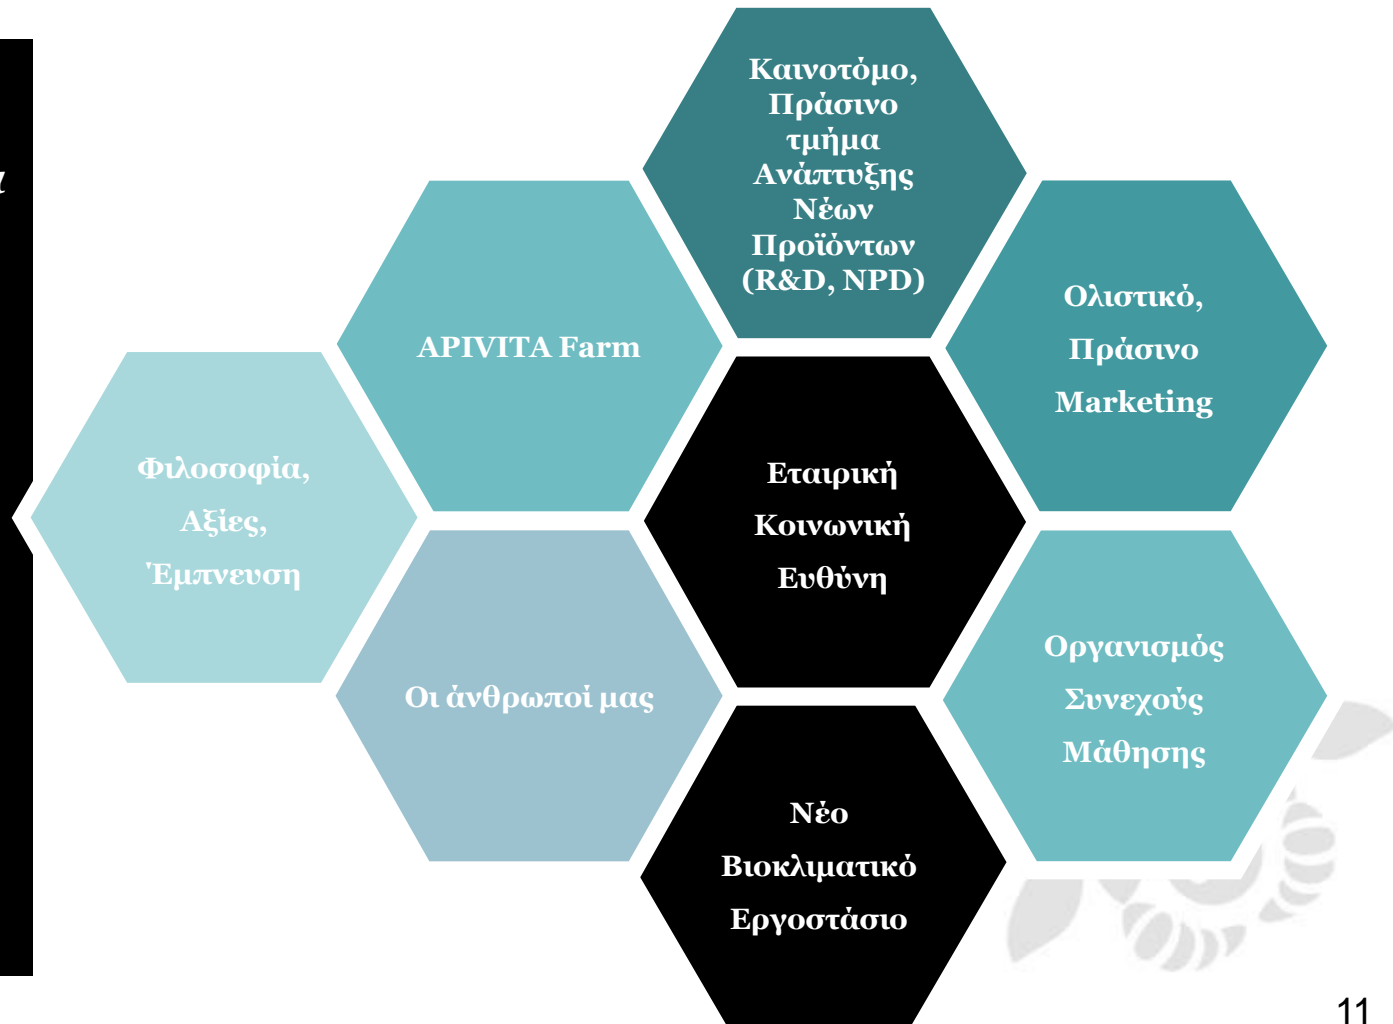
Καινοτόμο, Πράσινο τμήμα Ανάπτυξης Νέων Προϊόντων (R&D, NPD)

APIVITA Farm

Ολιστικό, Πράσινο Marketing

Φιλοσοφία, Αξίες, Έμπνευση

Εταιρική Κοινωνική Ευθύνη

Οι άνθρωποί μας

Οργανισμός Συνεχούς Μάθησης

Νέο Βιοκλιματικό Εργοστάσιο

11